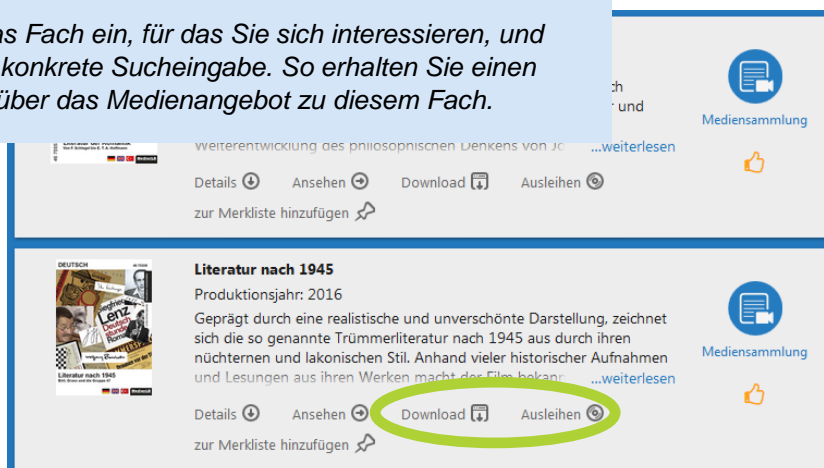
ns Fach ein, für das Sie sich interessieren, und konkrete Sucheingabe. So erhalten Sie einen über das Medienangebot zu diesem Fach.

ch
r und

Weiterentwicklung des philosophischen Denkens von Jo ...weiterlesen

Mediensammlung

Details Ansehen Download Ausleihen

zur Merkliste hinzufügen

DEUTSCH

Literatur nach 1945

Literatur nach 1945

Produktionsjahr: 2016

Geprägt durch eine realistische und unverschönte Darstellung, zeichnet sich die so genannte Trümmerliteratur nach 1945 aus durch ihren nüchternen und lakonischen Stil. Anhand vieler historischer Aufnahmen und Lesungen aus ihren Werken macht der Film bekann ...weiterlesen

Mediensammlung

Details Ansehen Download Ausleihen

zur Merkliste hinzufügen